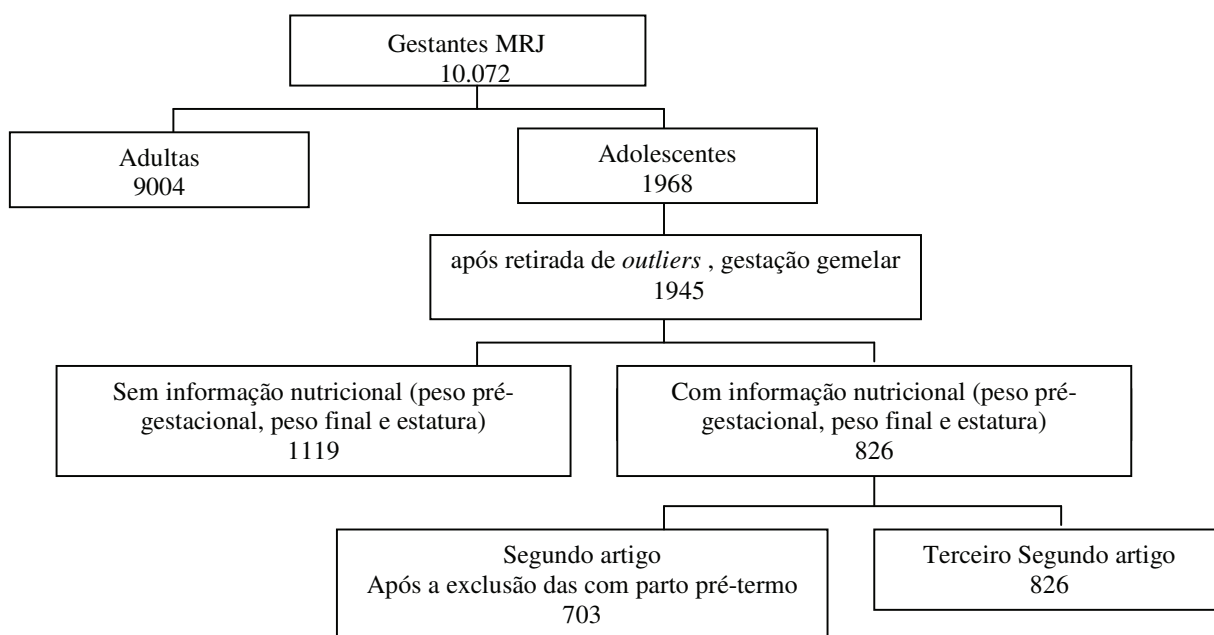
Gestantes MRJ
10.072

Adultas
9004

Adolescentes
1968

após retirada de *outliers* , gestação gemelar
1945

Sem informação nutricional (peso pré-gestacional, peso final e estatura)
1119

Com informação nutricional (peso pré-gestacional, peso final e estatura)
826

Segundo artigo
Após a exclusão das com parto pré-termo
703

Terceiro Segundo artigo
826